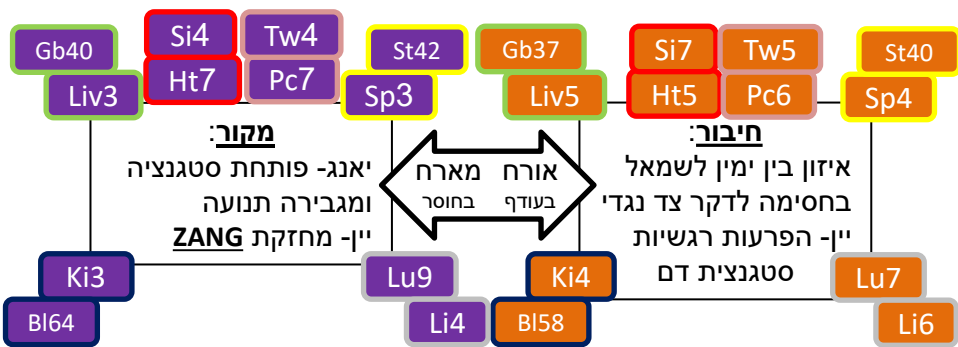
Gb40
Liv3
Si4
Ht7
Tw4
Pc7
St42
Sp3
Gb37
Liv5
Si7
Ht5
Tw5
Pc6
St40
Sp4

מקור:
יאנג- פותחת סטגנציה ומגבירה תנועה
יין- מחזקת ZANG

מארח בחוסר
אורח בעודף

חיבור:
איזון בין ימין לשמאל
בחסימה לדקר צד נגדי
יין- הפרעות רגשיות
סטגנצית דם

Ki3
Bl64
Lu9
Li4
Ki4
Bl58
Lu7
Li6